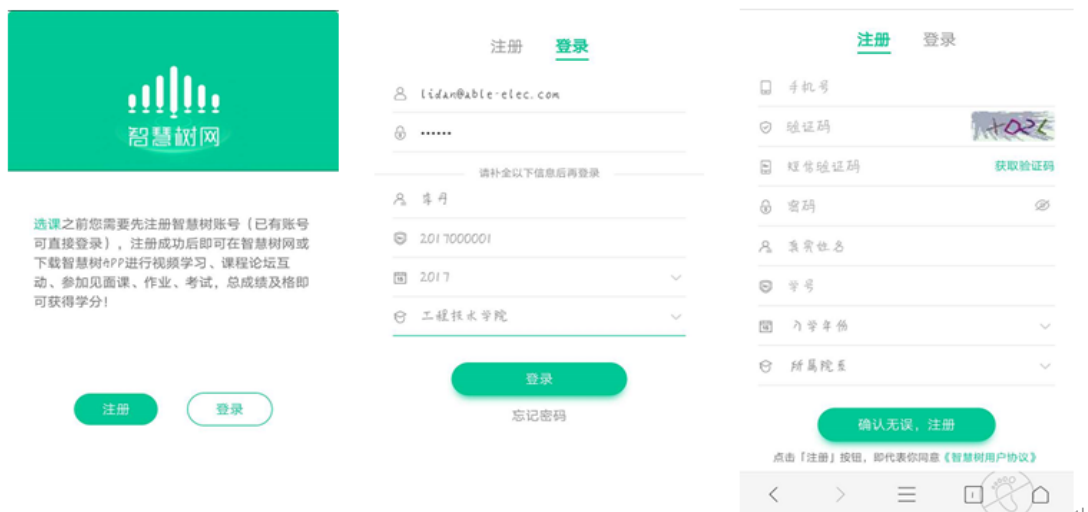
智慧树网

选课之前您需要先注册智慧树账号（已有账号可直接登录），注册成功后即可在智慧树网或下载智慧树APP进行视频学习、课程论坛互动、参加见面课、作业、考试，总成绩及格即可获得学分！

注册

登录

注册 登录

lidan@able-elec.com

••••••

请补全以下信息后再登录

李丹

2017000001

2017

工程技术学院

登录

忘记密码

注册 登录

手机号

验证码

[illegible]

短信验证码

获取验证码

密码

真实姓名

学号

入学年份

所属院系

确认无误，注册

点击「注册」按钮，即代表你同意《智慧树用户协议》